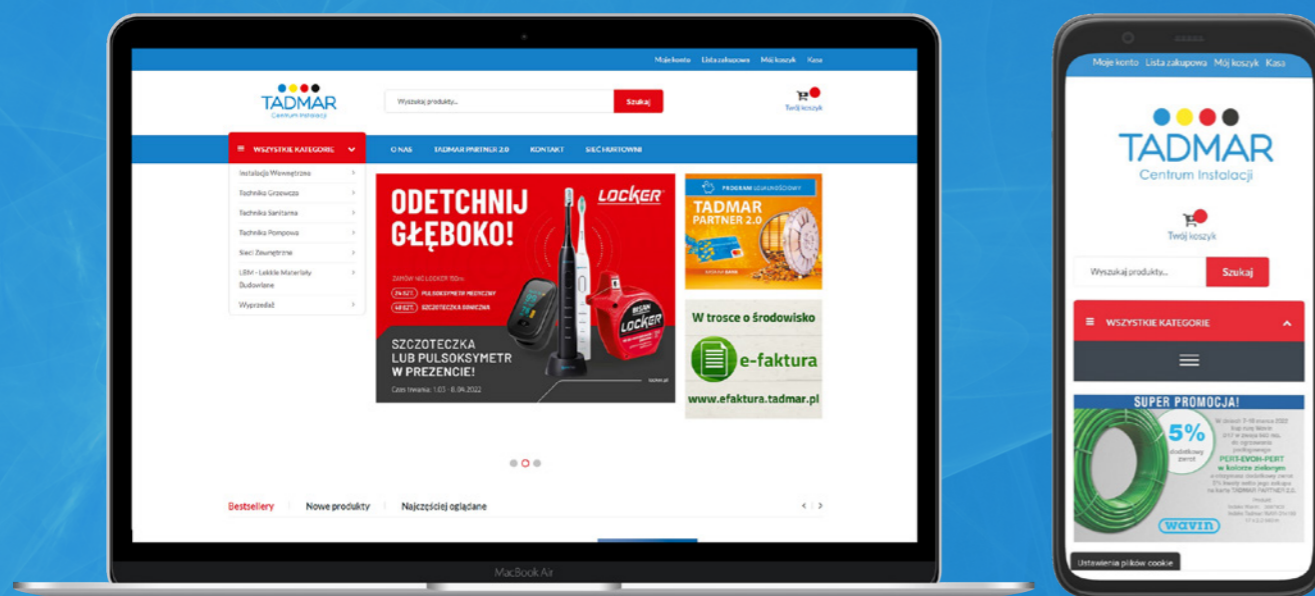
Moje konto Lista zakupowa Mój koszyk Kasa

TADMAR
Centrum Instalacji

Wyszukaj produkty... Szukaj

Twój koszyk

WSZYSTKIE KATEGORIE

O NAS TADMAR PARTNER 2.0 KONTAKT SIEĆ HURTOWNI

Instalacje Wewnętrzne
Technika Grzewcza
Technika Sanitarna
Technika Pompowa
Sieci Zewnętrzne
LBM - Lekkie Materiały Budowlane
Wyprzedaż

ODETCHNIJ GŁĘBOKO!
LOCKER
ZAMÓW NA LOCKER 150 m
24 SZT. PULSOKSYMETR MEDYCZNY
48 SZT. SZCZOTECZKA SONICZNA
SZCZOTECZKA LUB PULSOKSYMETR W PREZENCIE!
Czas trwania: 1.03 - 8.04.2022

PROGRAM LOJALNOŚCIOWY
TADMAR PARTNER 2.0

W trosce o środowisko
e-faktura
www.efaktura.tadmar.pl

Bestsellery Nowe produkty Najczęściej oglądane

MacBook Air

Moje konto Lista zakupowa Mój koszyk Kasa

TADMAR
Centrum Instalacji

Twój koszyk

Wyszukaj produkty... Szukaj

WSZYSTKIE KATEGORIE

SUPER PROMOCJA!
5%
dodatkowy zwrot
PERT-EVOH-PERT w kolorze zielonym
wavin

Ustawienia plików cookie